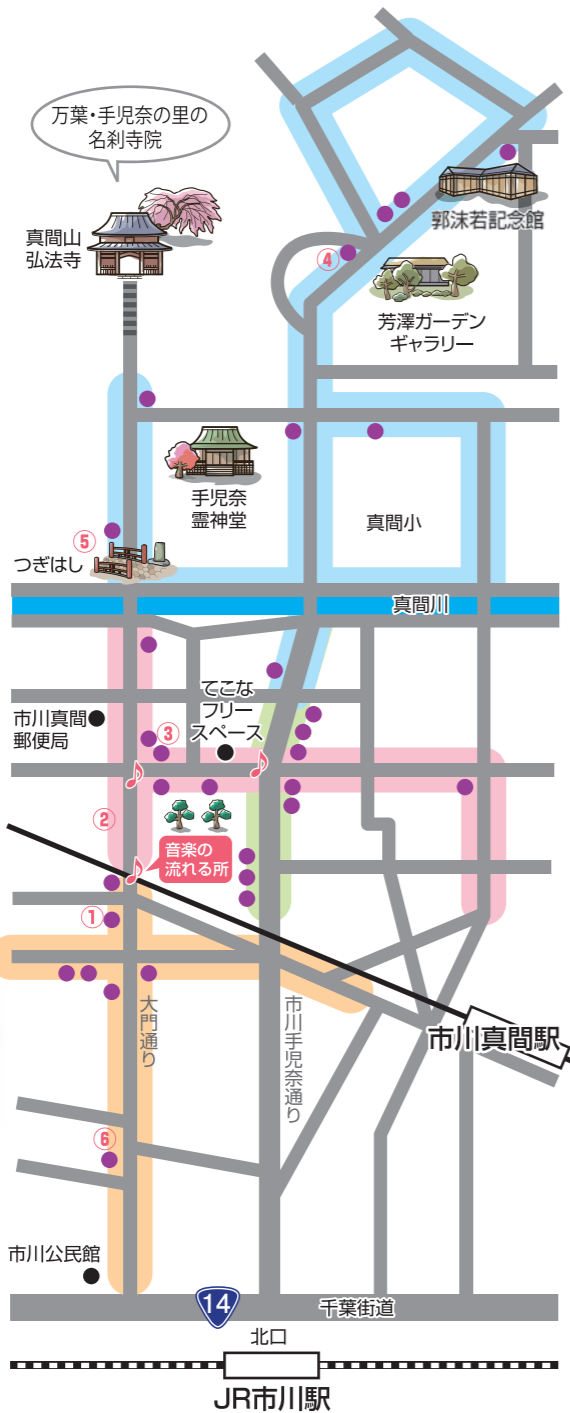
万葉・手児奈の里の名刹寺院

真間山
弘法寺

郭沫若記念館

④

芳澤ガーデン
ギャラリー

手児奈
霊神堂

真間小

⑤
つぎはし

真間川

てこな
フリー
スペース

市川真間
郵便局

③

②

音楽の
流れる所

①

大門通り

市川手児奈通り

市川真間駅

⑥

市川公民館

14

千葉街道

北口

JR市川駅